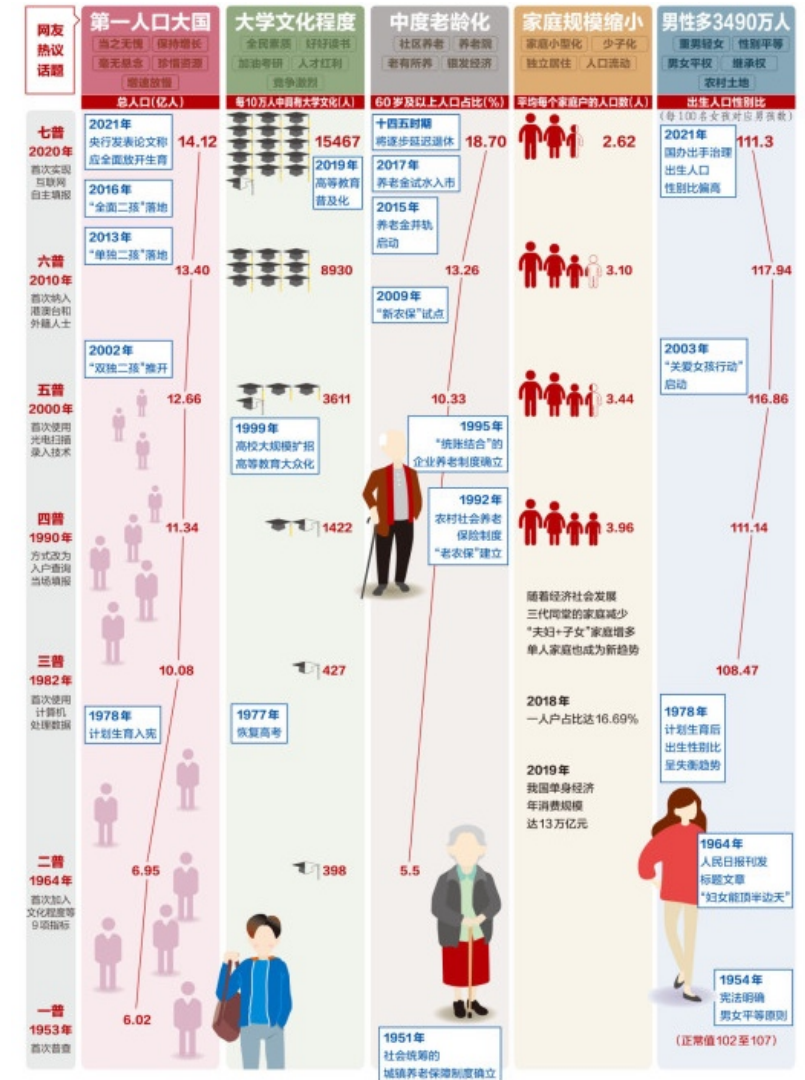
网友热议话题

第一人口大国
当之无愧 保持增长 毫无悬念 珍惜资源 增速放缓
总人口(亿人)

大学文化程度
全民素质 好好读书 加油考研 人才红利 竞争激烈
每10万人中拥有大学文化(人)

中度老龄化
社区养老 养老院 老有所养 银发经济
60岁及以上人口占比(%)

家庭规模缩小
家庭小型化 少子化 独立居住 人口流动
平均每个家庭户的人口数(人)

男性多3490万人
重男轻女 性别平等 男女平权 继承权 农村土地
出生人口性别比
(每100名女孩对应男孩数)

七普 2020年 首次实现互联网自主填报
六普 2010年 首次纳入港澳台和外籍人士
五普 2000年 首次使用光电扫描录入技术
四普 1990年 方式改为入户查询当场填报
三普 1982年 首次使用计算机处理数据
二普 1964年 首次加入文化程度等9项指标
一普 1953年 首次普查

2021年 央行发表论文称应全面放开生育
14.12
2016年 "全面二孩"落地
2013年 "单独二孩"落地
13.40
2002年 "双独二孩"推开
12.66
11.34
10.08
1978年 计划生育入宪
6.95
6.02

15467
2019年 高等教育普及化
8930
3611
1999年 高校大规模扩招 高等教育大众化
1422
427
1977年 恢复高考
398

十四五时期 将逐步延迟退休
18.70
2017年 养老金试水入市
2015年 养老金并轨启动
13.26
2009年 "新农保"试点
10.33
1995年 "统账结合"的企业养老制度确立
1992年 农村社会养老保险制度"老农保"建立
5.5
1951年 社会统筹的城镇养老保障制度确立

2.62
3.10
3.44
3.96
随着经济社会发展 三代同堂的家庭减少 "夫妇+子女"家庭增多 单人家庭也成为新趋势
2018年 一人户占比达16.69%
2019年 我国单身经济年消费规模达13万亿元

2021年 国办出手治理出生人口性别比偏高
111.3
117.94
2003年 "关爱女孩行动"启动
116.86
111.14
108.47
1978年 计划生育后出生性别比呈失衡趋势
1964年 人民日报刊发标题文章"妇女能顶半边天"
1954年 宪法明确男女平等原则
(正常值102至107)